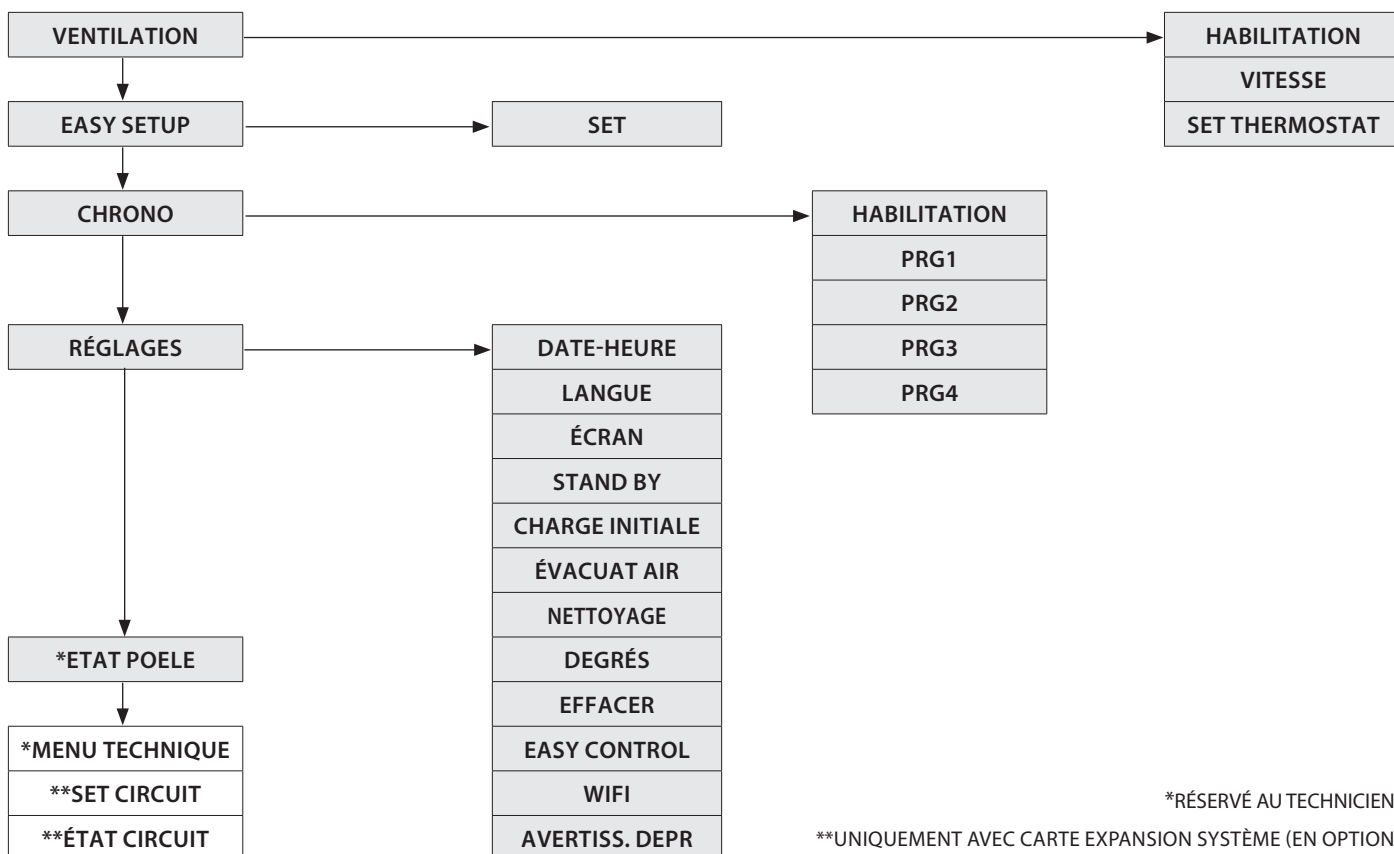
VENTILATION

HABILITATION
VITESSE
SET THERMOSTAT

EASY SETUP

SET

CHRONO

HABILITATION
PRG1
PRG2
PRG3
PRG4

RÉGLAGES

DATE-HEURE
LANGUE
ÉCRAN
STAND BY
CHARGE INITIALE
ÉVACUAT AIR
NETTOYAGE
DEGRÉS
EFFACER
EASY CONTROL
WIFI
AVERTISS. DEPR

*ETAT POELE

*MENU TECHNIQUE
**SET CIRCUIT
**ÉTAT CIRCUIT

*RÉSERVÉ AU TECHNICIEN

**UNIQUEMENT AVEC CARTE EXPANSION SYSTÈME (EN OPTION